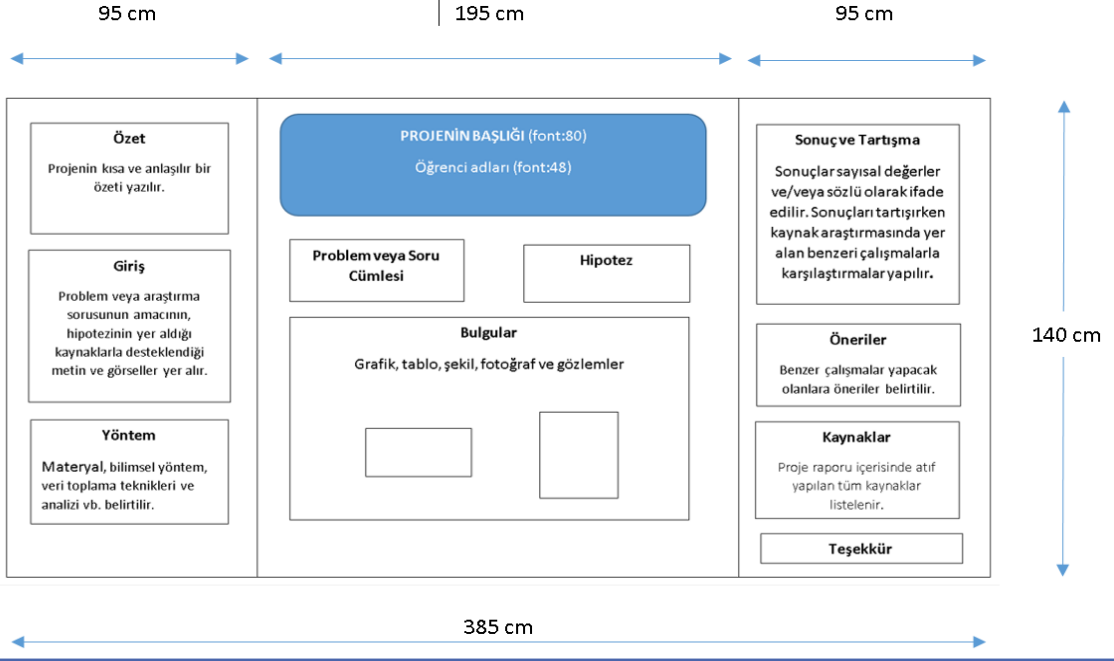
95 cm

195 cm

95 cm

Özet

Projenin kısa ve anlaşılır bir özeti yazılır.

Giriş

Problem veya araştırma sorusunun amacının, hipotezinin yer aldığı kaynaklarla desteklendiği metin ve görseller yer alır.

Yöntem

Materyal, bilimsel yöntem, veri toplama teknikleri ve analizi vb. belirtilir.

PROJENİN BAŞLIĞI (font:80)

Öğrenci adları (font:48)

Problem veya Soru Cümlesi

Hipotez

Bulgular

Grafik, tablo, şekil, fotoğraf ve gözlemler

Sonuç ve Tartışma

Sonuçlar sayısal değerler ve/veya sözlü olarak ifade edilir. Sonuçları tartışırken kaynak araştırmasında yer alan benzeri çalışmalarla karşılaştırmalar yapılır.

Öneriler

Benzer çalışmalar yapacak olanlara öneriler belirtilir.

Kaynaklar

Proje raporu içerisinde atıf yapılan tüm kaynaklar listelenir.

Teşekkür

140 cm

385 cm